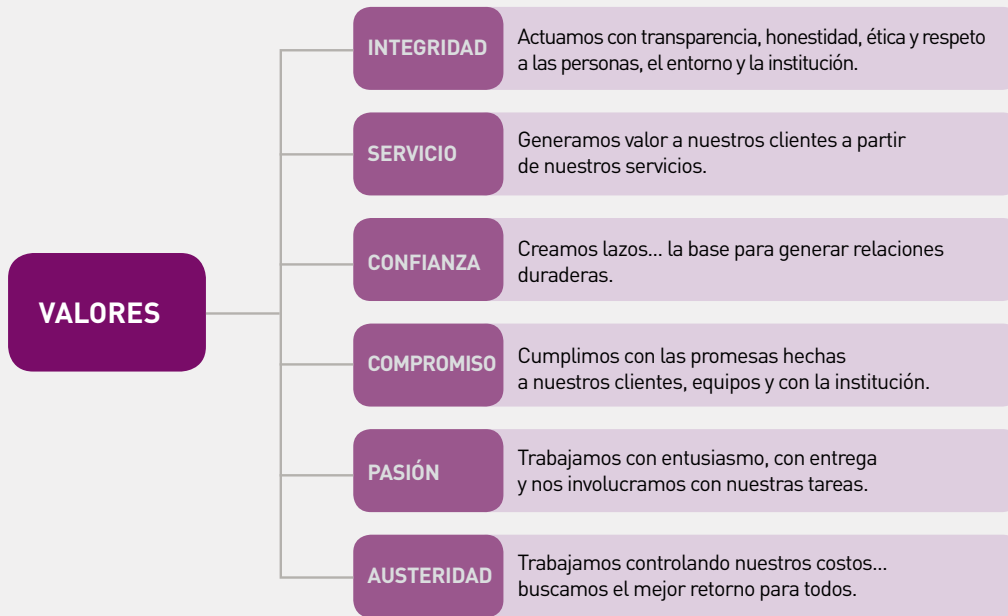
VALORES

INTEGRIDAD
Actuamos con transparencia, honestidad, ética y respeto a las personas, el entorno y la institución.

SERVICIO
Generamos valor a nuestros clientes a partir de nuestros servicios.

CONFIANZA
Creamos lazos... la base para generar relaciones duraderas.

COMPROMISO
Cumplimos con las promesas hechas a nuestros clientes, equipos y con la institución.

PASIÓN
Trabajamos con entusiasmo, con entrega y nos involucramos con nuestras tareas.

AUSTERIDAD
Trabajamos controlando nuestros costos... buscamos el mejor retorno para todos.